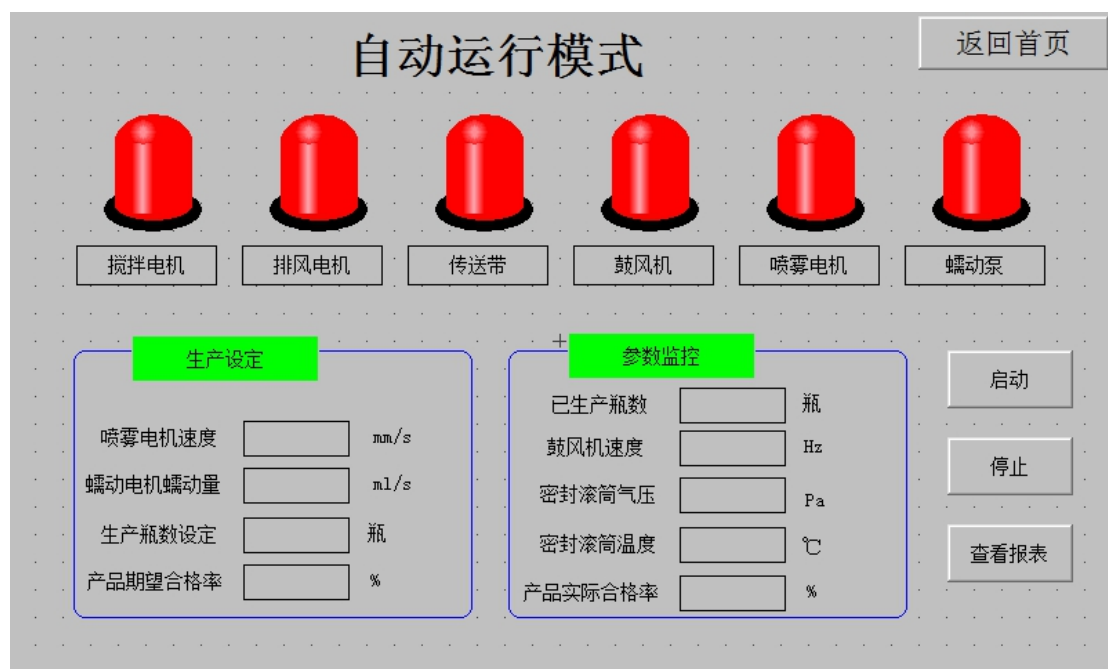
自动运行模式

返回首页

搅拌电机
排风电机
传送带
鼓风机
喷雾电机
蠕动泵

生产设定

喷雾电机速度 mm/s
蠕动电机蠕动量 ml/s
生产瓶数设定 瓶
产品期望合格率 %

参数监控

已生产瓶数 瓶
鼓风机速度 Hz
密封滚筒气压 Pa
密封滚筒温度 ℃
产品实际合格率 %

启动
停止
查看报表